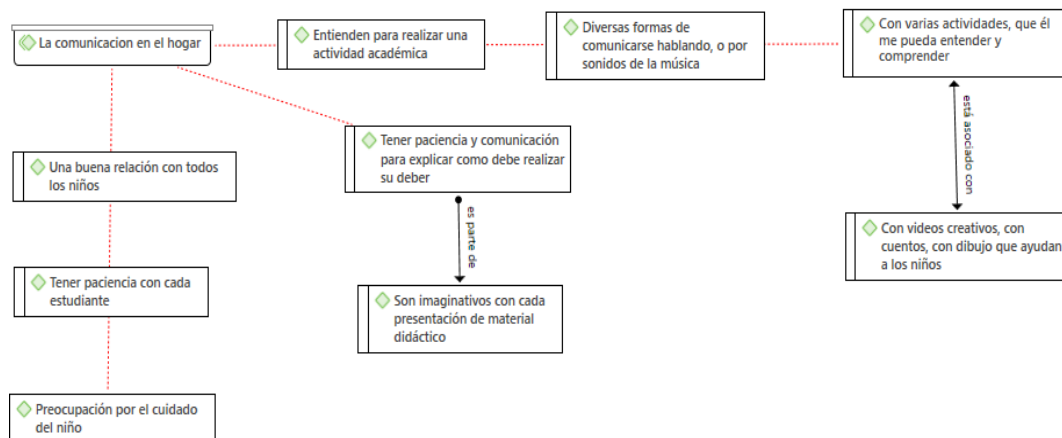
La comunicacion en el hogar

Entienden para realizar una actividad académica

Diversas formas de comunicarse hablando, o por sonidos de la música

Con varias actividades, que él me pueda entender y comprender

está asociado con

Con videos creativos, con cuentos, con dibujo que ayudan a los niños

Tener paciencia y comunicación para explicar como debe realizar su deber

es parte de

Son imaginativos con cada presentación de material didáctico

Una buena relación con todos los niños

Tener paciencia con cada estudiante

Preocupación por el cuidado del niño